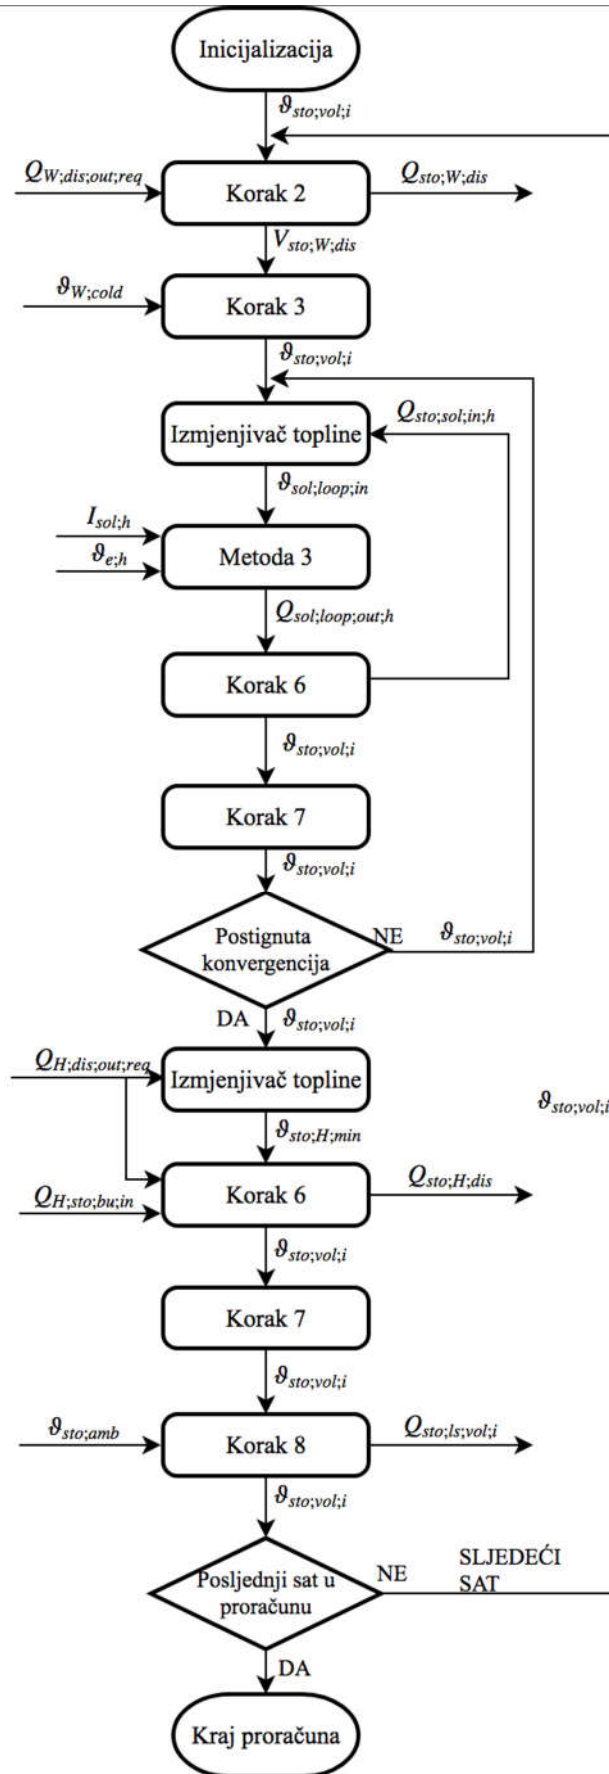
Inicijalizacija

$\vartheta_{sto;vol;i}$

$Q_{W;dis;out;req}$

Korak 2

$Q_{sto;W;dis}$

$V_{sto;W;dis}$

$\vartheta_{W;cold}$

Korak 3

$\vartheta_{sto;vol;i}$

Izmjenjivač topline

$Q_{sto;sol;in;h}$

$\vartheta_{sol;loop;in}$

$I_{sol;h}$

$\vartheta_{e;h}$

Metoda 3

$Q_{sol;loop;out;h}$

Korak 6

$\vartheta_{sto;vol;i}$

Korak 7

$\vartheta_{sto;vol;i}$

Postignuta konvergencija

NE

$\vartheta_{sto;vol;i}$

DA

$\vartheta_{sto;vol;i}$

$Q_{H;dis;out;req}$

Izmjenjivač topline

$\vartheta_{sto;vol;i}$

$\vartheta_{sto;H;min}$

$Q_{H;sto;bu;in}$

Korak 6

$Q_{sto;H;dis}$

$\vartheta_{sto;vol;i}$

Korak 7

$\vartheta_{sto;vol;i}$

$\vartheta_{sto;amb}$

Korak 8

$Q_{sto;ls;vol;i}$

$\vartheta_{sto;vol;i}$

Posljednji sat u proračunu

NE

SLJEDEĆI SAT

DA

Kraj proračuna